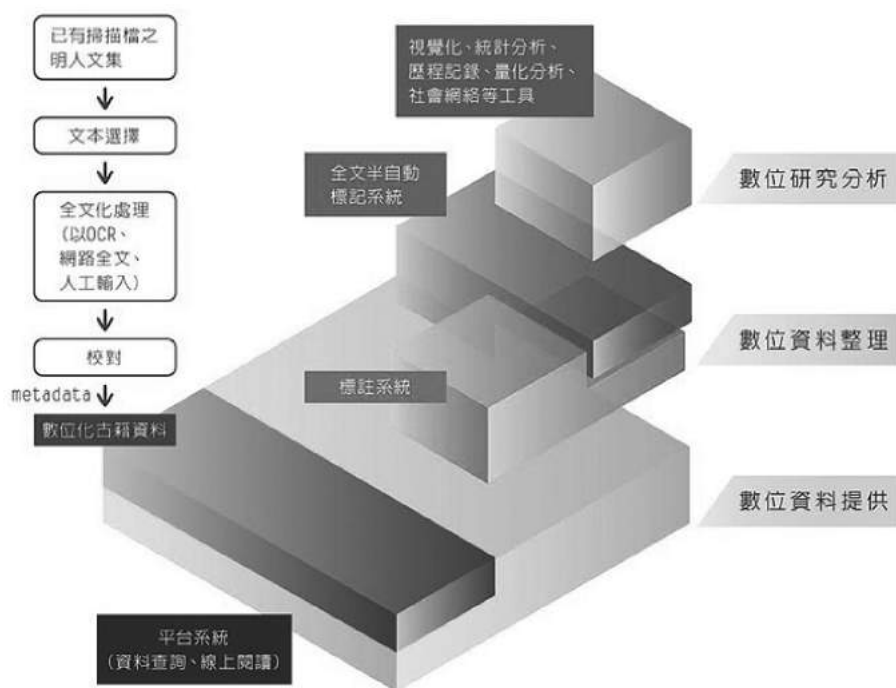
已有掃描檔之明人文集

文本選擇

全文化處理
(以OCR、網路全文、人工輸入)

校對

metadata

數位化古籍資料

視覺化、統計分析、歷程記錄、量化分析、社會網絡等工具

全文半自動標記系統

標註系統

平台系統
(資料查詢、線上閱讀)

數位研究分析

數位資料整理

數位資料提供